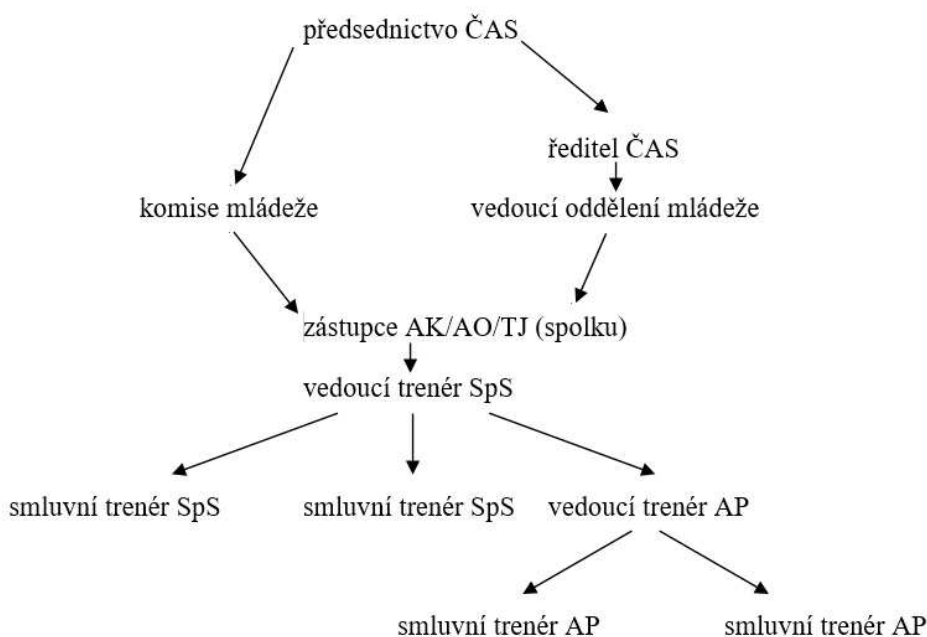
předsednictvo ČAS

ředitel ČAS

komise mládeže

vedoucí oddělení mládeže

zástupce AK/AO/TJ (spolku)

vedoucí trenér SpS

smluvní trenér SpS

smluvní trenér SpS

vedoucí trenér AP

smluvní trenér AP

smluvní trenér AP